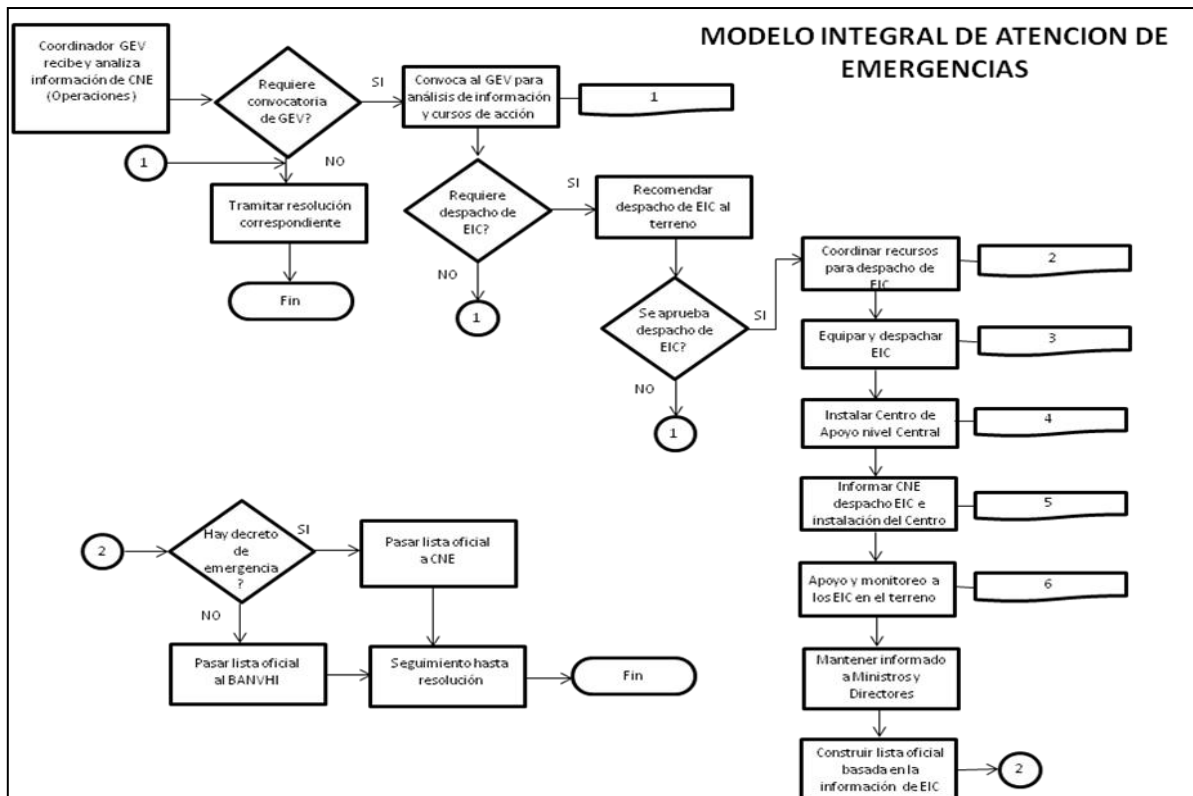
MODELO INTEGRAL DE ATENCION DE EMERGENCIAS

Coordinador GEV recibe y analiza información de CNE (Operaciones)

Requiere convocatoria de GEV?

SI

Convoca al GEV para análisis de información y cursos de acción

1

NO

1

Tramitar resolución correspondiente

Fin

Requiere despacho de EIC?

SI

Recomendar despacho de EIC al terreno

NO

1

Se aprueba despacho de EIC?

SI

Coordinar recursos para despacho de EIC

2

Equipar y despachar EIC

3

NO

1

Instalar Centro de Apoyo nivel Central

4

Informar CNE despacho EIC e instalación del Centro

5

Apoyo y monitoreo a los EIC en el terreno

6

Mantener informado a Ministros y Directores

Construir lista oficial basada en la información de EIC

2

2

Hay decreto de emergencia ?

SI

Pasar lista oficial a CNE

NO

Pasar lista oficial al BANVHI

Seguimiento hasta resolución

Fin